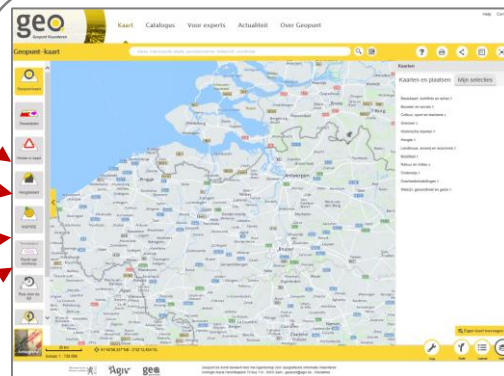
geo
Geopunt Vlaanderen

Kaart Catalogus Voor experts Actualiteit Over Geopunt

Help Con

Geopunt-kaart

Zoek: Adres, Perceel, Plaatsnaam, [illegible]

Kaarten

Kaarten en plaatsen Mijn selecties

Antwerpen

Oostende

Brussel

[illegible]

Gent

Leuven

Liège

Namur

Lille

Bergen

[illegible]

Bestuurlijke indeling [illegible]

Bodem en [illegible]

Cultuur, sport en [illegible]

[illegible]

Historische kaarten

Mensen

Landbouw, zeevaart en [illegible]

Mobiliteit

Natuur en milieu

Onderwijs

Overheidsinstellingen

Welzijn, gezondheid en gezin

Eigen kaart toevoegen

Achtergrond

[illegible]

Meten in kaart

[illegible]

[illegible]

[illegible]

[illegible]

Info

Tools

Legende

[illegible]

Schaal 1: 720 000

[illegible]

Agiv

geo

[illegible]